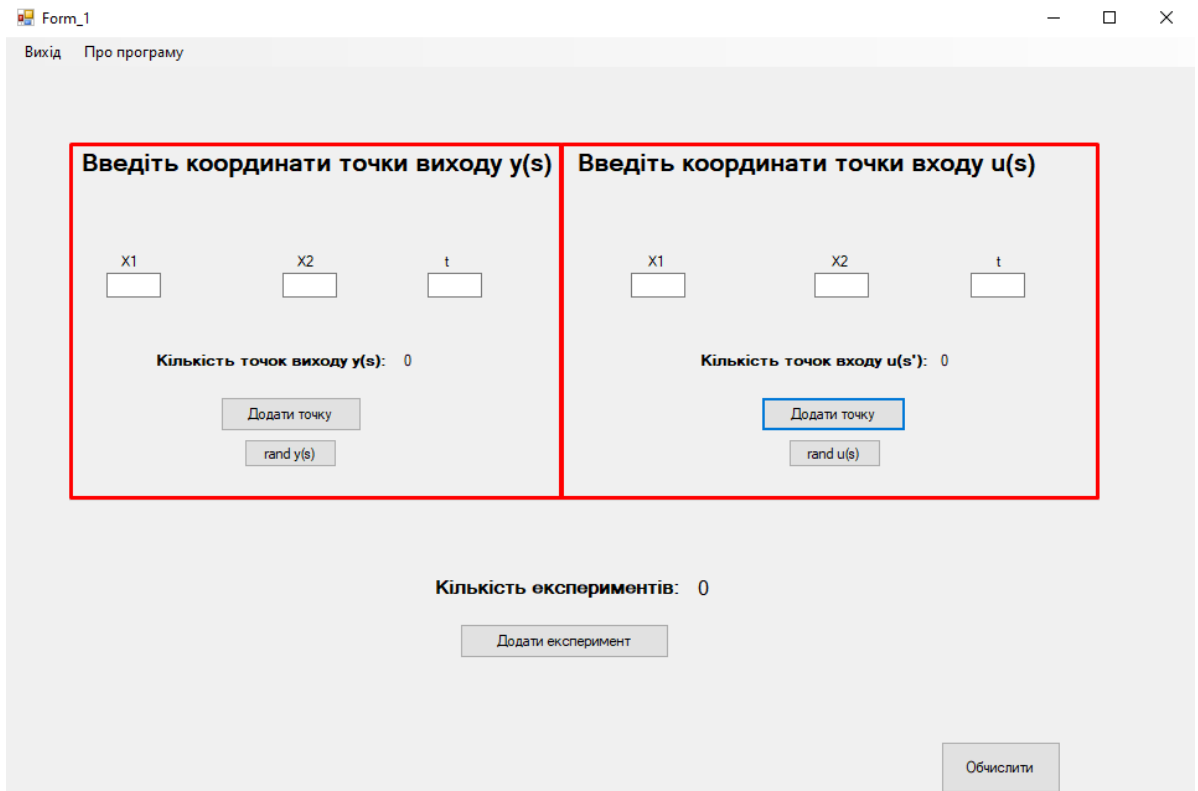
Form_1

Вихід Про програму

Введіть координати точки виходу y(s)

X1 X2 t

Кількість точок виходу y(s): 0

Додати точку

rand y(s)

Введіть координати точки входу u(s)

X1 X2 t

Кількість точок входу u(s'): 0

Додати точку

rand u(s)

Кількість експериментів: 0

Додати експеримент

Обчислити